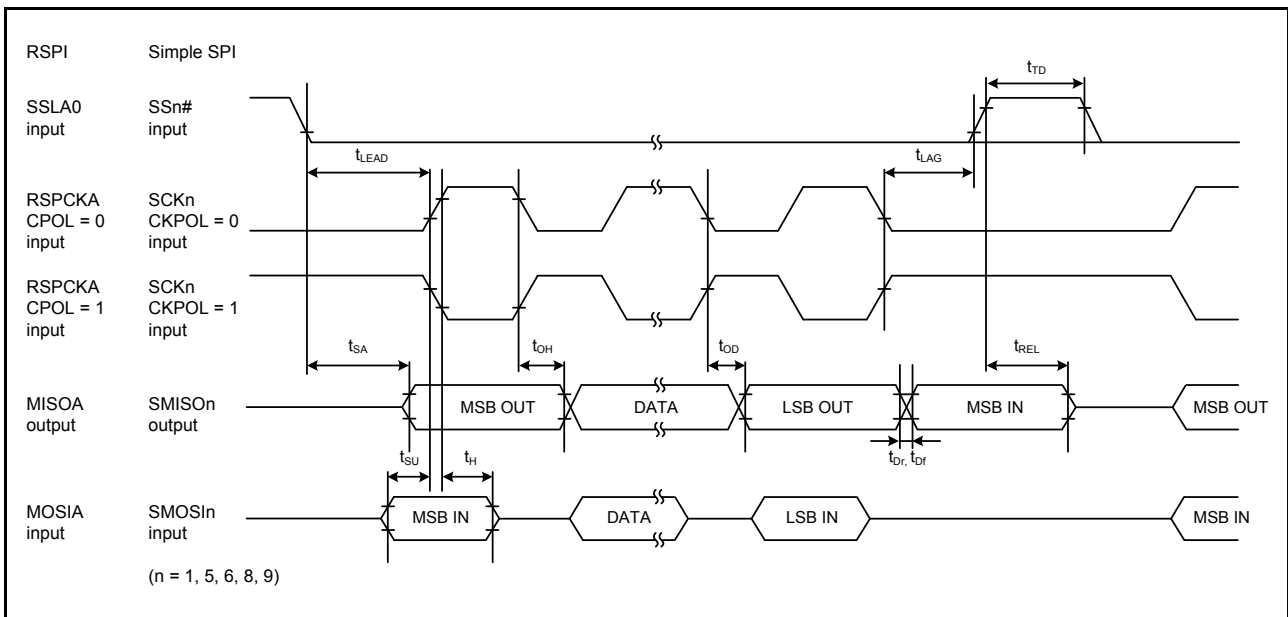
RSPI

Simple SPI

$t_{TD}$

SSLA0 input

SSn# input

$t_{LEAD}$

$t_{LAG}$

RSPCKA CPOL = 0 input

SCKn CKPOL = 0 input

RSPCKA CPOL = 1 input

SCKn CKPOL = 1 input

$t_{SA}$

$t_{OH}$

$t_{OD}$

$t_{REL}$

MISOA output

SMISOn output

MSB OUT

DATA

LSB OUT

MSB IN

MSB OUT

$t_{SU}$

$t_{H}$

$t_{Dr}$, $t_{Df}$

MOSIA input

SMOSIn input

MSB IN

DATA

LSB IN

MSB IN

(n = 1, 5, 6, 8, 9)